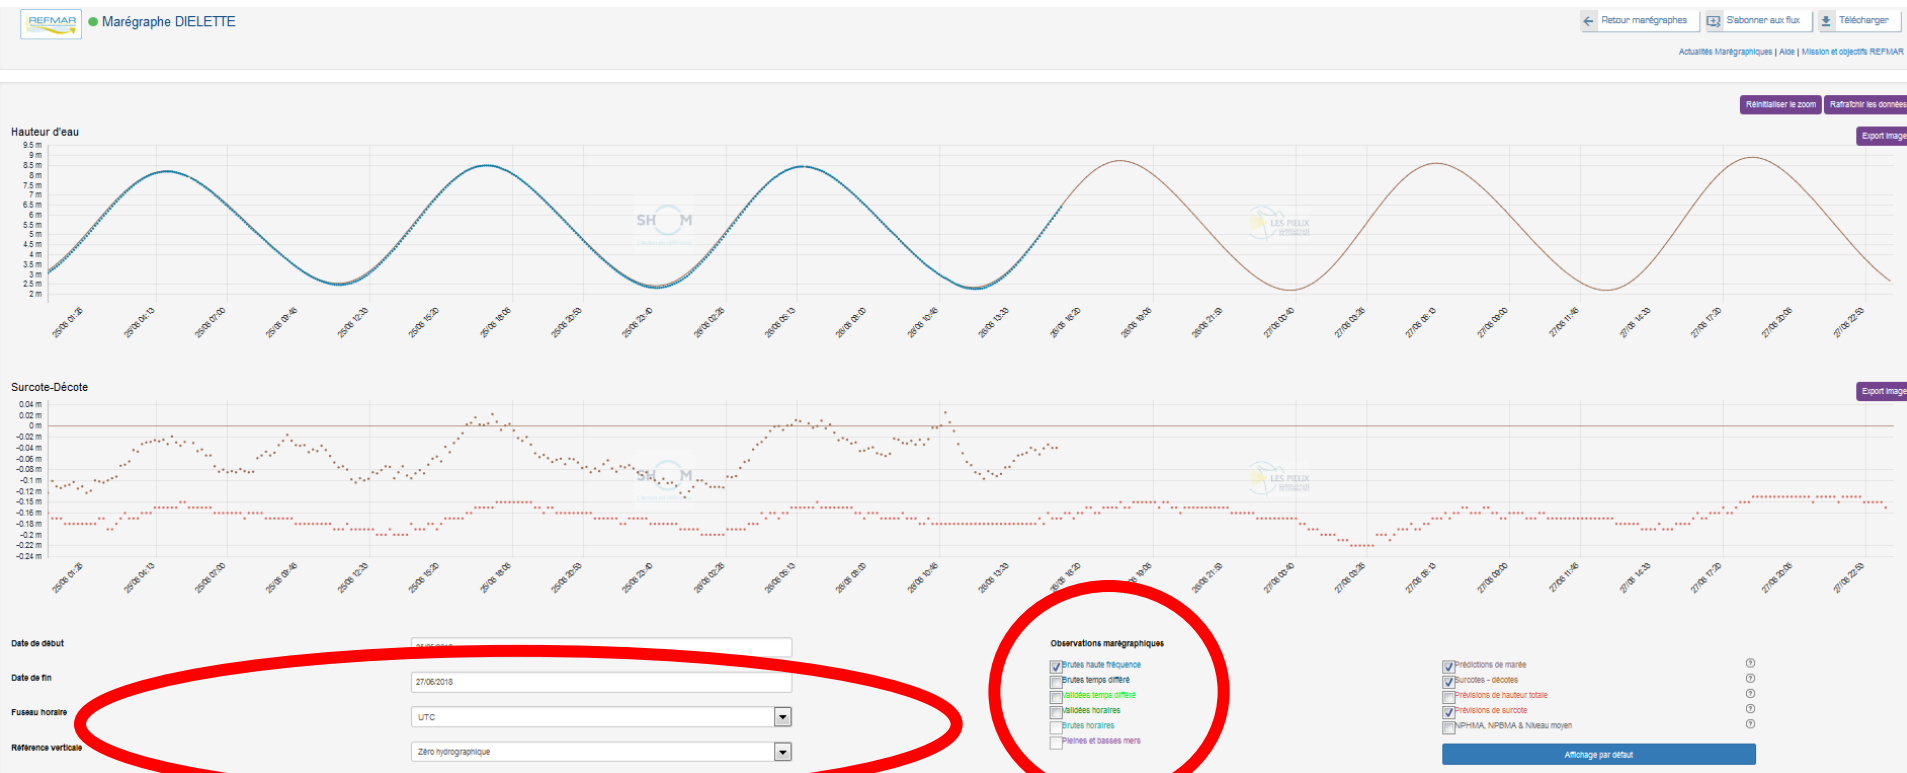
REFMAR Marégraphe DIELETTE

Retour marégraphes | S'abonner aux flux | Télécharger

Actualités Marégraphiques | Aide | Mission et objectifs REFMAR

Réinitialiser le zoom | Rafraîchir les données

Hauteur d'eau

Export image

9.5 m
9 m
8.5 m
8 m
7.5 m
7 m
6.5 m
6 m
5.5 m
5 m
4.5 m
4 m
3.5 m
3 m
2.5 m
2 m

SHOM

LES PIEUX

25/06 01:26, 25/06 04:13, 25/06 07:00, 25/06 09:46, 25/06 12:33, 25/06 15:20, 25/06 18:06, 25/06 20:53, 25/06 23:40, 26/06 02:26, 26/06 05:13, 26/06 08:00, 26/06 10:46, 26/06 13:33, 26/06 16:20, 26/06 19:06, 26/06 21:53, 27/06 00:40, 27/06 03:26, 27/06 06:13, 27/06 09:00, 27/06 11:46, 27/06 14:33, 27/06 17:20, 27/06 20:06, 27/06 22:53

Surcote-Décote

Export image

0.04 m
0.02 m
0 m
-0.02 m
-0.04 m
-0.06 m
-0.08 m
-0.1 m
-0.12 m
-0.14 m
-0.16 m
-0.18 m
-0.2 m
-0.22 m
-0.24 m

25/06 01:26, 25/06 04:13, 25/06 07:00, 25/06 09:46, 25/06 12:33, 25/06 15:20, 25/06 18:06, 25/06 20:53, 25/06 23:40, 26/06 02:26, 26/06 05:13, 26/06 08:00, 26/06 10:46, 26/06 13:33, 26/06 16:20, 26/06 19:06, 26/06 21:53, 27/06 00:40, 27/06 03:26, 27/06 06:13, 27/06 09:00, 27/06 11:46, 27/06 14:33, 27/06 17:20, 27/06 20:06, 27/06 22:53

Date de début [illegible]

Date de fin 27/06/2018

Fuseau horaire UTC

Référence verticale Zéro hydrographique

Observations marégraphiques
Brutes haute fréquence
Brutes temps différé
Validées temps différé
Validées horaires
Brutes horaires
Pleines et basses mers

Prédictions de marée
Surcotes - décotes
Prévisions de hauteur totale
Prévisions de surcote
NPHMA, NPBMA & Niveau moyen

Affichage par défaut